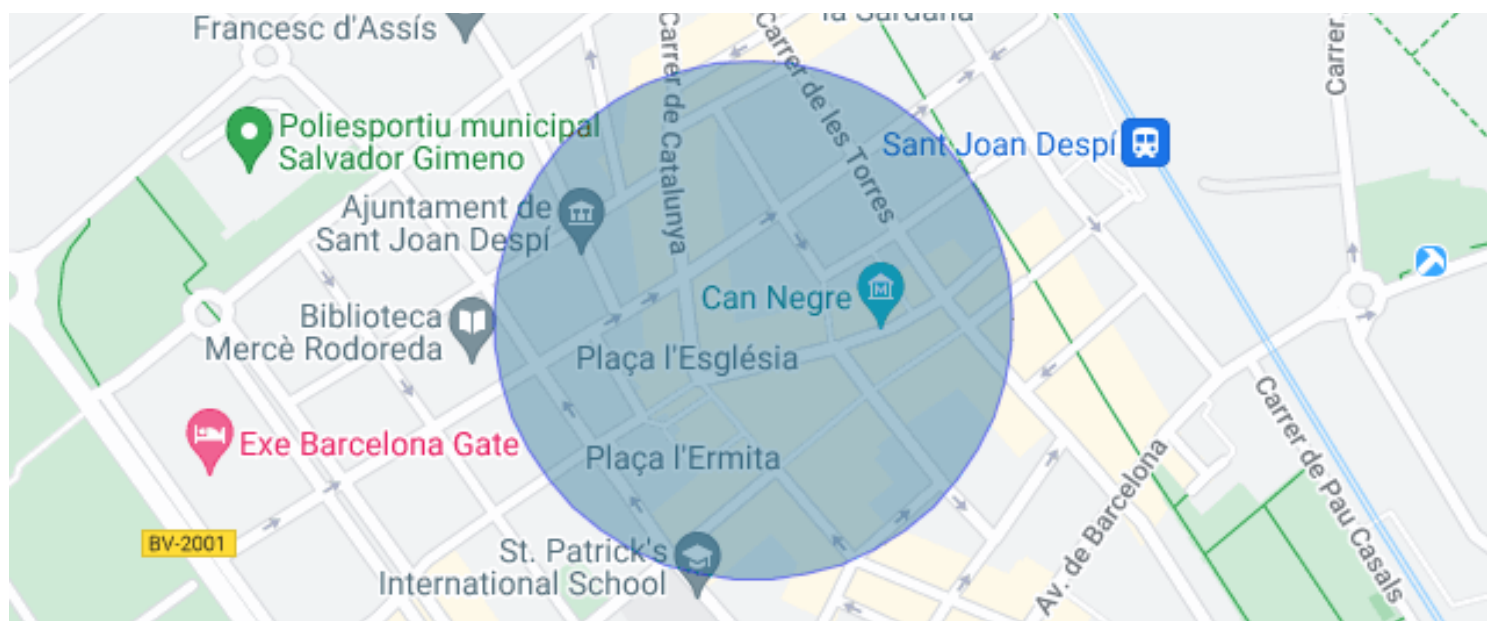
Francesc d'Assís

la Sardana

Carrer de Catalunya

Carrer de les Torres

Carrer

Poliesportiu municipal Salvador Gimeno

Sant Joan Despí

Ajuntament de Sant Joan Despí

Can Negre

Biblioteca Mercè Rodoreda

Plaça l'Església

Exe Barcelona Gate

Plaça l'Ermita

Carrer de Pau Casals

Av. de Barcelona

BV-2001

St. Patrick's International School